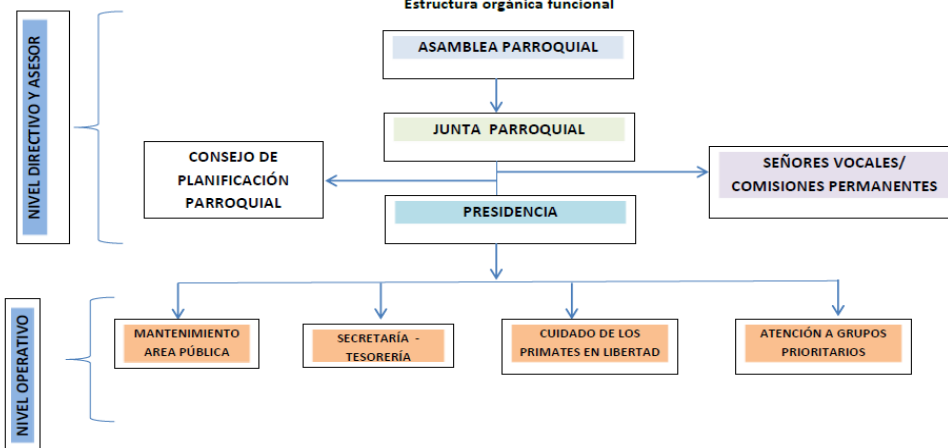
Estructura orgánica funcional

NIVEL DIRECTIVO Y ASESOR

ASAMBLEA PARROQUIAL

JUNTA PARROQUIAL

CONSEJO DE PLANIFICACIÓN PARROQUIAL

SEÑORES VOCALES/ COMISIONES PERMANENTES

PRESIDENCIA

NIVEL OPERATIVO

MANTENIMIENTO AREA PÚBLICA

SECRETARÍA - TESORERÍA

CUIDADO DE LOS PRIMATES EN LIBERTAD

ATENCIÓN A GRUPOS PRIORITARIOS